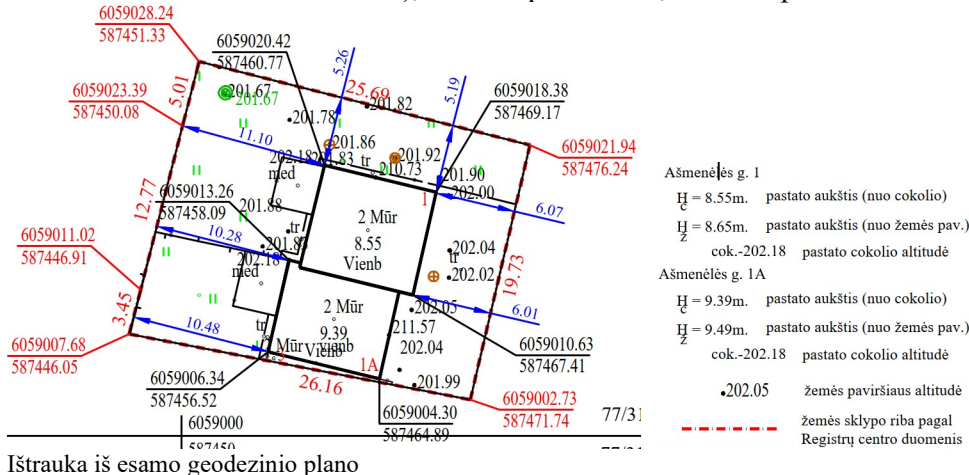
6059028.24
587451.33
6059020.42
587460.77
5.26
6059023.39
587450.08
5.01
201.67
201.67
25.69
201.82
5.19
6059018.38
587469.17
11.10
201.86
201.92
202.18
83
tr
210.73
201.90
202.00
6059021.94
587476.24
med
6059013.26
587458.09
201.88
12.77
1
6.07
2 Mūr
8.55
Vienb
10.28
tr
201.87
6059011.02
587446.91
202.18
med
202.04
202.02
19.73
2 Mūr
9.39
vienb
Mūr Vienb
tr
202.05
211.57
202.04
6.01
10.48
3.45
6059007.68
587446.05
6059010.63
587467.41
1A
201.99
6059006.34
587456.52
26.16
6059002.73
587471.74
6059004.30
587464.89
6059000
587450
77/3

Ašmenėlės g. 1
$H_c$ = 8.55m. pastato aukštis (nuo cokolio)
$H_z$ = 8.65m. pastato aukštis (nuo žemės pav.)
cok.-202.18 pastato cokolio altitudė
Ašmenėlės g. 1A
$H_c$ = 9.39m. pastato aukštis (nuo cokolio)
$H_z$ = 9.49m. pastato aukštis (nuo žemės pav.)
cok.-202.18 pastato cokolio altitudė
•202.05 žemės paviršiaus altitudė
žemės sklypo riba pagal Registrų centro duomenis

Ištrauka iš esamo geodezinio plano